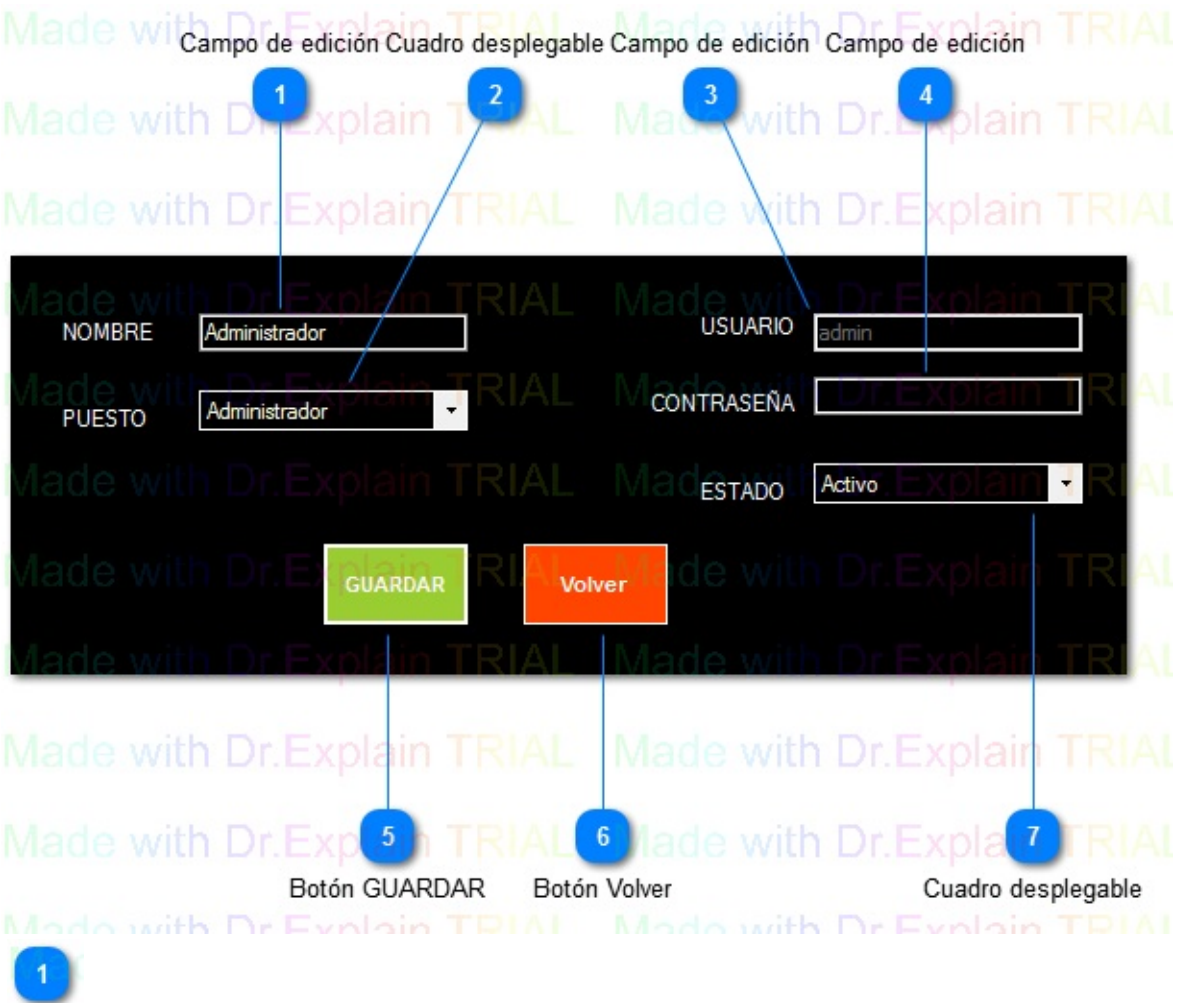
Campo de edición Cuadro desplegable Campo de edición Campo de edición

1 2 3 4

NOMBRE Administrador

USUARIO admin

PUESTO Administrador

CONTRASEÑA

ESTADO Activo

GUARDAR Volver

5 6 7

Botón GUARDAR Botón Volver Cuadro desplegable

1

Made with Dr.Explain TRIAL